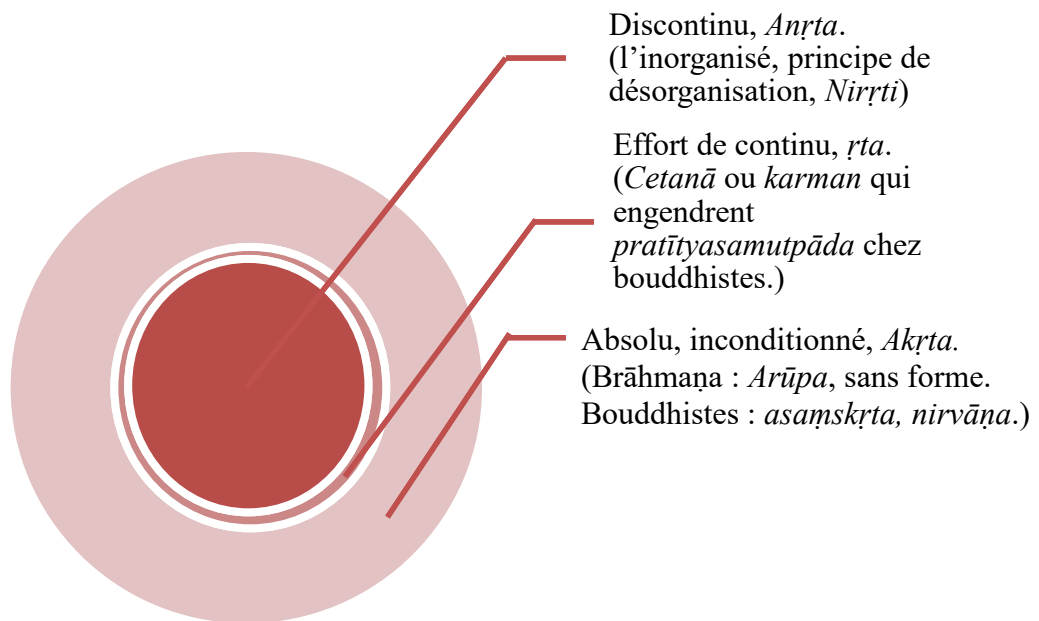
Discontinu, Anṛta.
(l'inorganisé, principe de désorganisation, Nirṛti)

Effort de continu, ṛta.
(Cetanā ou karman qui engendrent pratītyasamutpāda chez bouddhistes.)

Absolu, inconditionné, Akṛta.
(Brāhmaṇa : Arūpa, sans forme.
Bouddhistes : asaṃskṛta, nirvāṇa.)